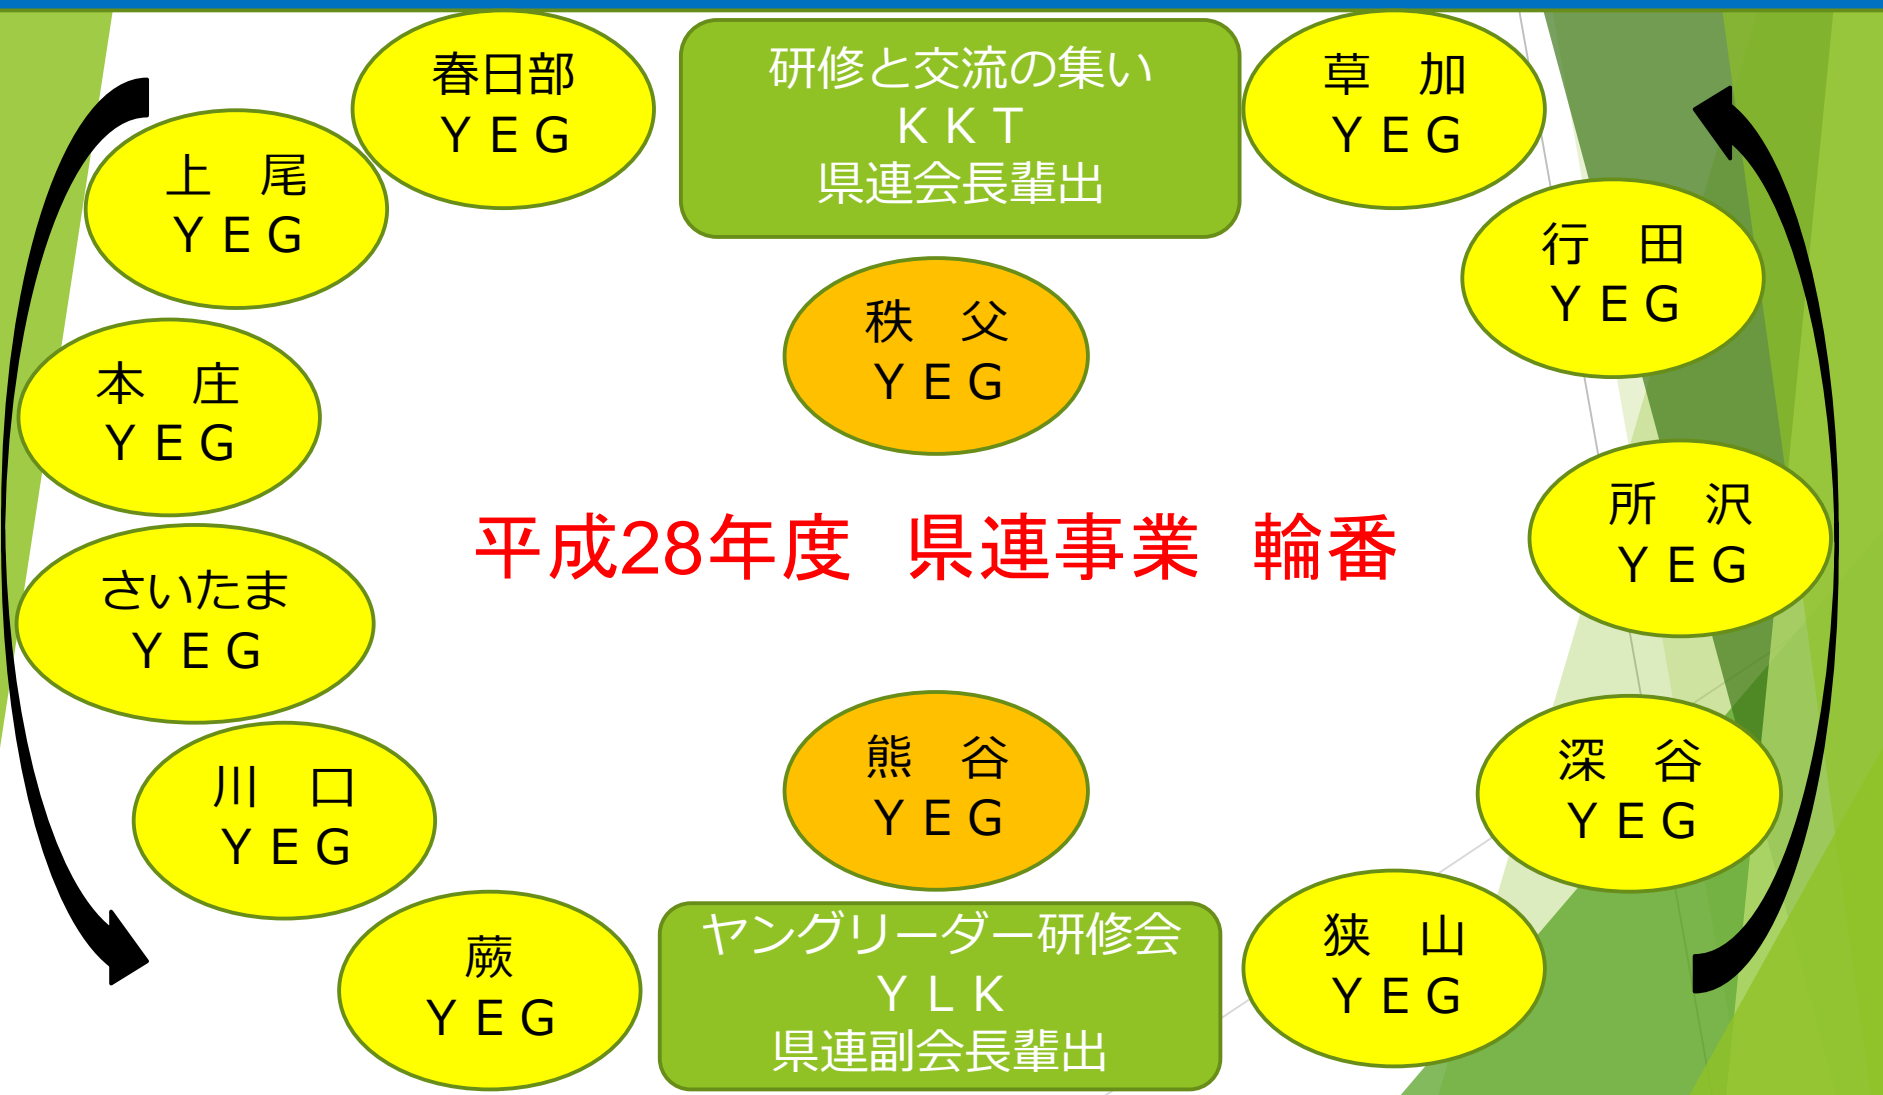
春日部
YEG

研修と交流の集い
KKT
県連会長輩出

草　加
YEG

上　尾
YEG

行　田
YEG

秩　父
YEG

本　庄
YEG

所　沢
YEG

平成28年度　県連事業　輪番

さいたま
YEG

熊　谷
YEG

深　谷
YEG

川　口
YEG

蕨
YEG

ヤングリーダー研修会
YLK
県連副会長輩出

狭　山
YEG